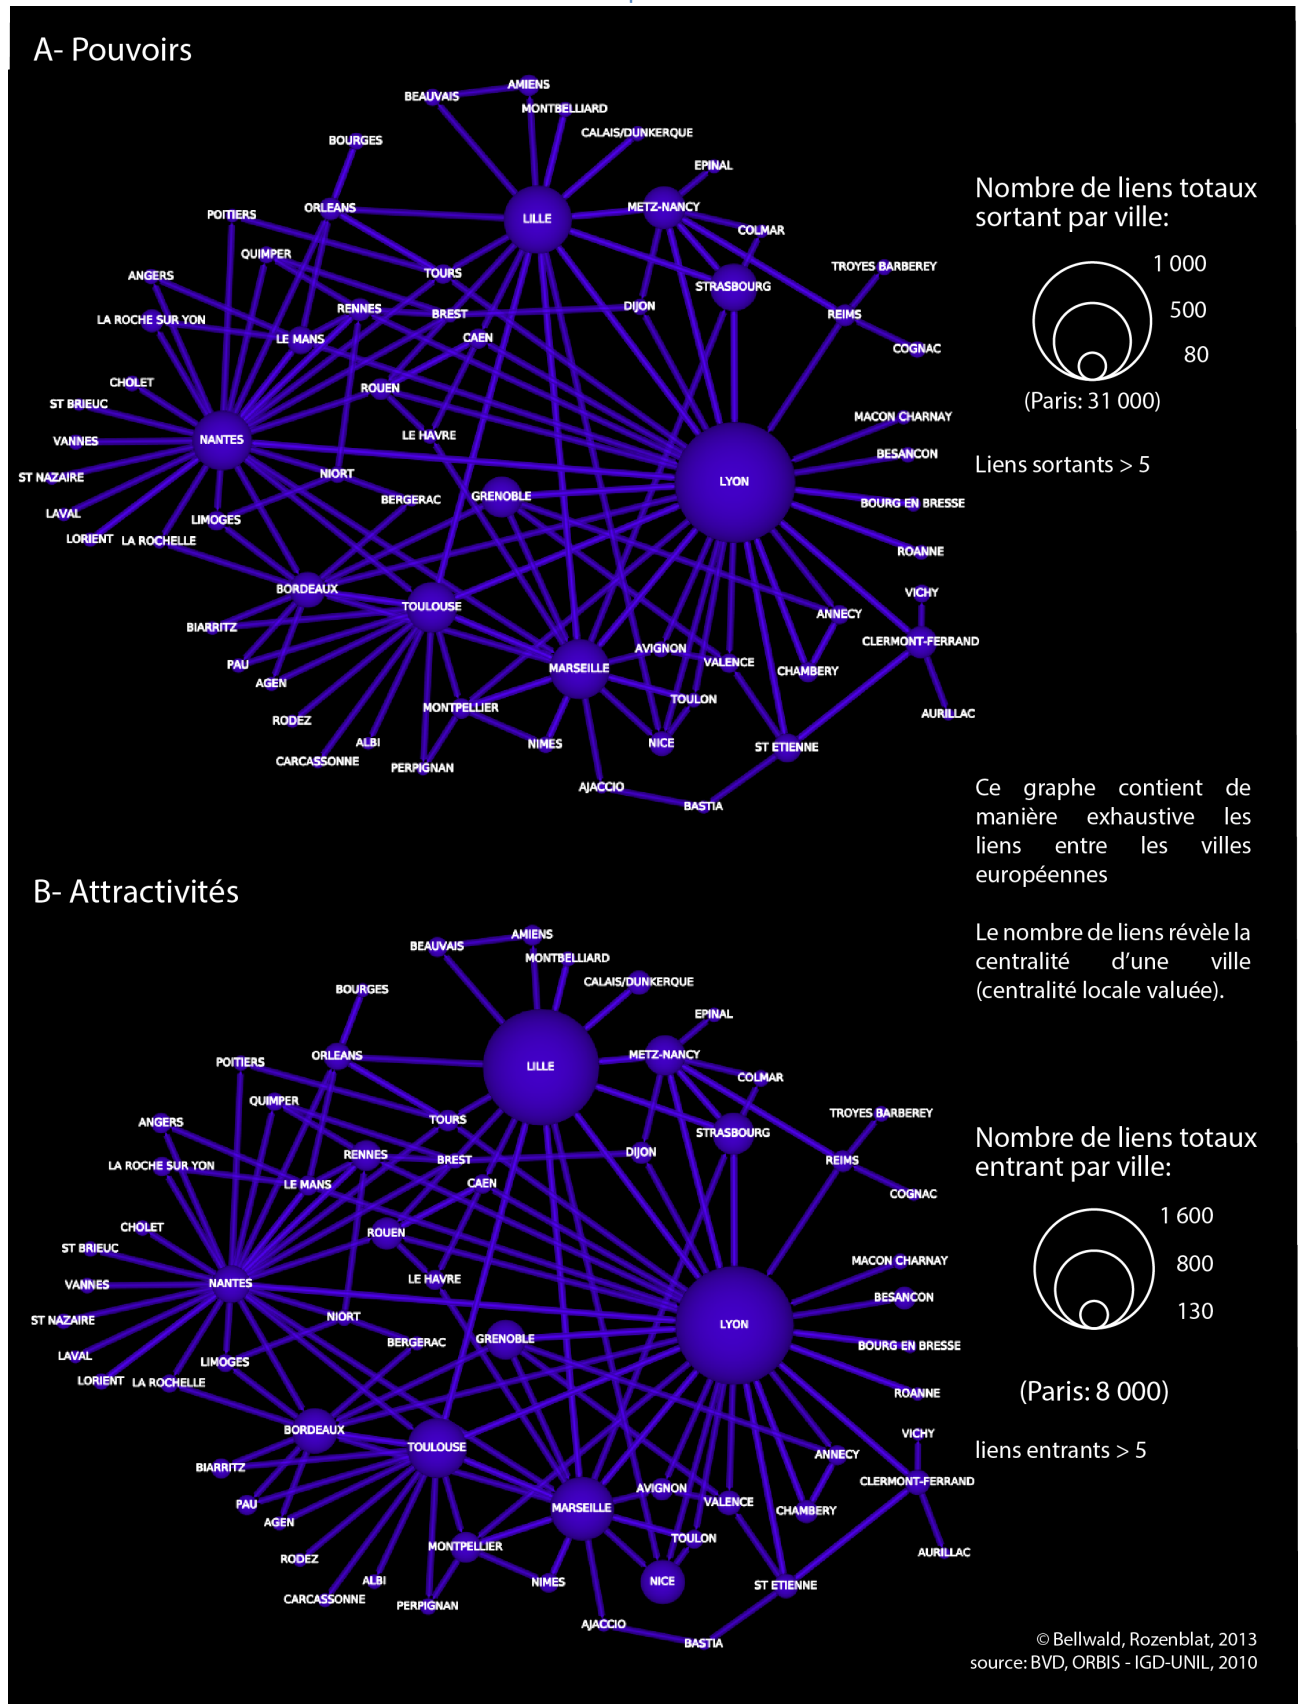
A- Pouvoirs

AMIENS
BEAUVAIS
MONTBELLIARD
CALAIS/DUNKERQUE
BOURGES
EPINAL
LILLE
METZ-NANCY
POITIERS
ORLEANS
COLMAR
QUIMPER
TROYES BARBEREY
ANGERS
TOURS
STRASBOURG
DIJON
RENNES
BREST
REIMS
LA ROCHE SUR YON
LE MANS
CAEN
COGNAC
CHOLET
ROUEN
ST BRIEUC
MACON CHARNAY
LE HAVRE
VANNES
NANTES
BESANCON
NIORT
LYON
ST NAZAIRE
BERGERAC
GRENOBLE
BOURG EN BRESSE
LAVAL
LIMOGES
LORIENT
LA ROCHELLE
ROANNE
BORDEAUX
VICHY
TOULOUSE
ANNECY
BIARRITZ
CLERMONT-FERRAND
AVIGNON
PAU
MARSEILLE
VALENCE
CHAMBERY
AGEN
TOULON
MONTPELLIER
RODEZ
AURILLAC
ALBI
NIMES
NICE
ST ETIENNE
CARCASSONNE
PERPIGNAN
AJACCIO
BASTIA

Nombre de liens totaux sortant par ville:
1 000
500
80
(Paris: 31 000)
Liens sortants > 5

Ce graphe contient de manière exhaustive les liens entre les villes européennes

Le nombre de liens révèle la centralité d'une ville (centralité locale valuée).

B- Attractivités

AMIENS
BEAUVAIS
MONTBELLIARD
CALAIS/DUNKERQUE
BOURGES
EPINAL
LILLE
METZ-NANCY
POITIERS
ORLEANS
COLMAR
QUIMPER
TROYES BARBEREY
ANGERS
TOURS
STRASBOURG
DIJON
RENNES
BREST
REIMS
LA ROCHE SUR YON
LE MANS
CAEN
COGNAC
CHOLET
ROUEN
ST BRIEUC
MACON CHARNAY
LE HAVRE
VANNES
NANTES
BESANCON
NIORT
LYON
ST NAZAIRE
BERGERAC
GRENOBLE
BOURG EN BRESSE
LAVAL
LIMOGES
LORIENT
LA ROCHELLE
ROANNE
BORDEAUX
VICHY
TOULOUSE
ANNECY
BIARRITZ
CLERMONT-FERRAND
AVIGNON
PAU
MARSEILLE
VALENCE
CHAMBERY
AGEN
TOULON
MONTPELLIER
RODEZ
AURILLAC
ALBI
NIMES
NICE
ST ETIENNE
CARCASSONNE
PERPIGNAN
AJACCIO
BASTIA

Nombre de liens totaux entrant par ville:
1 600
800
130
(Paris: 8 000)
liens entrants > 5

© Bellwald, Rozenblat, 2013
source: BVD, ORBIS - IGD-UNIL, 2010